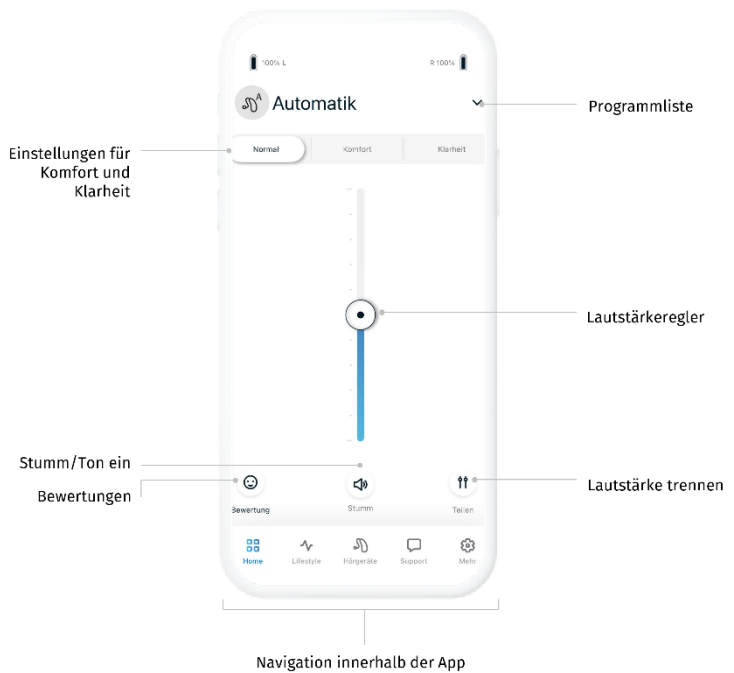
100% L

R 100%

Automatik

Programmliste

Einstellungen für Komfort und Klarheit

Normal

Komfort

Klarheit

Lautstärkeregler

Stumm/Ton ein

Bewertungen

Lautstärke trennen

Bewertung

Stumm

Teilen

Home

Lifestyle

Hörgeräte

Support

Mehr

Navigation innerhalb der App